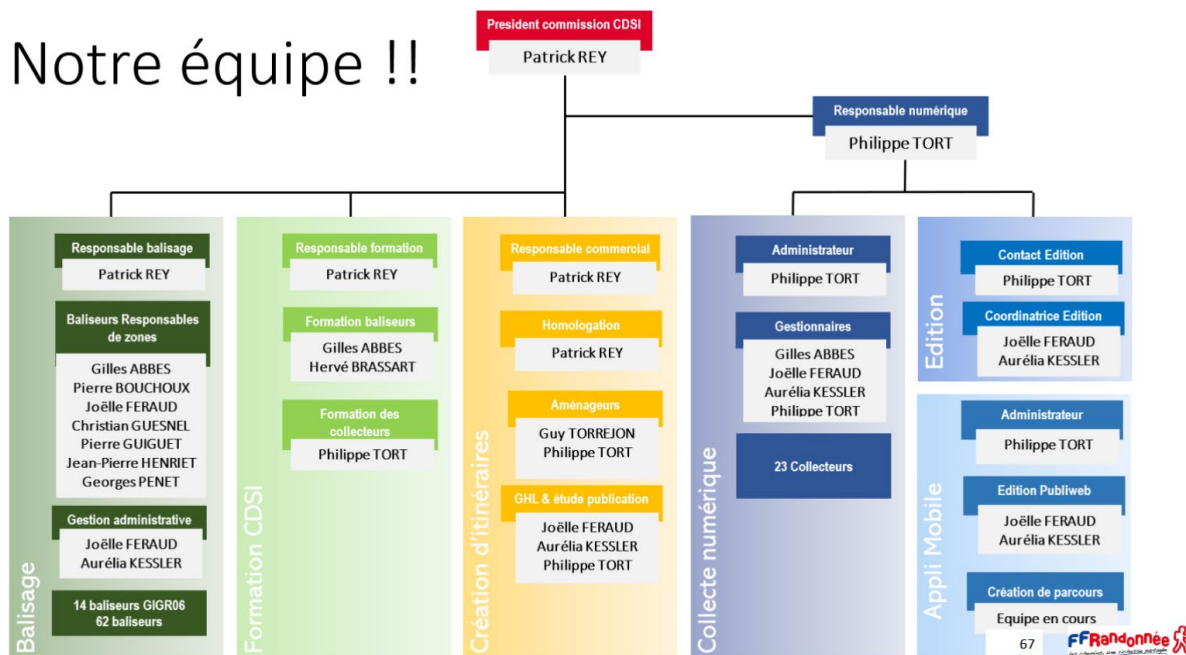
Notre équipe !!

President commission CDSI
Patrick REY

Responsable numérique
Philippe TORT

Balisage

Responsable balisage
Patrick REY

Baliseurs Responsables de zones
Gilles ABBES
Pierre BOUCHOUX
Joëlle FERAUD
Christian GUESNEL
Pierre GUIGUET
Jean-Pierre HENRIET
Georges PENET

Gestion administrative
Joëlle FERAUD
Aurélia KESSLER

14 baliseurs GIGR06
62 baliseurs

Formation CDSI

Responsable formation
Patrick REY

Formation baliseurs
Gilles ABBES
Hervé BRASSART

Formation des collecteurs
Philippe TORT

Création d'itinéraires

Responsable commercial
Patrick REY

Homologation
Patrick REY

Aménageurs
Guy TORREJON
Philippe TORT

GHL & étude publication
Joëlle FERAUD
Aurélia KESSLER
Philippe TORT

Collecte numérique

Administrateur
Philippe TORT

Gestionnaires
Gilles ABBES
Joëlle FERAUD
Aurélia KESSLER
Philippe TORT

23 Collecteurs

Edition

Contact Edition
Philippe TORT

Coordinatrice Edition
Joëlle FERAUD
Aurélia KESSLER

Appli Mobile

Administrateur
Philippe TORT

Edition Publiweb
Joëlle FERAUD
Aurélia KESSLER

Création de parcours
Equipe en cours

67

FFRandonnée
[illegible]